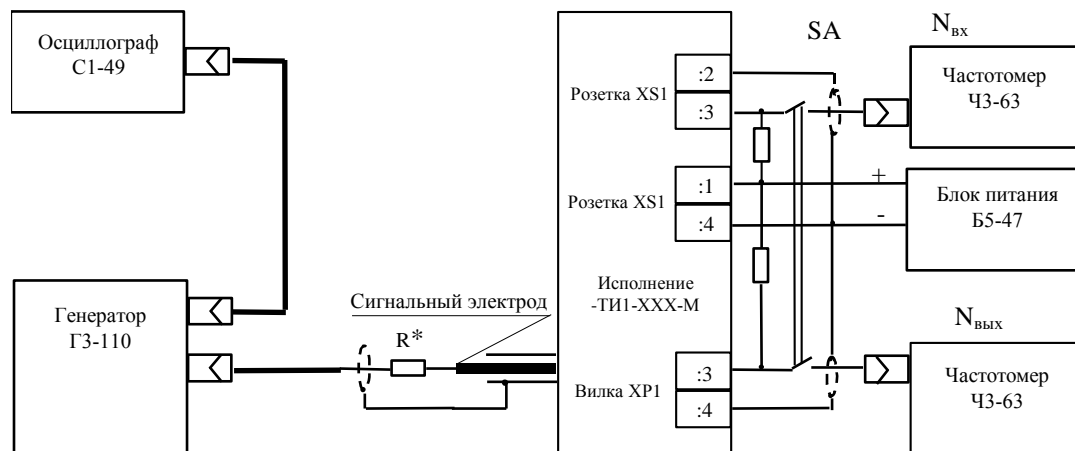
Осциллограф С1-49

Генератор Г3-110

Сигнальный электрод

R*

Розетка XS1

:2

:3

Розетка XS1

:1

:4

Исполнение -ТИ1-ХХХ-М

Вилка ХР1

:3

:4

SA

$N_{вх}$

Частотомер Ч3-63

+

-

Блок питания Б5-47

$N_{вых}$

Частотомер Ч3-63